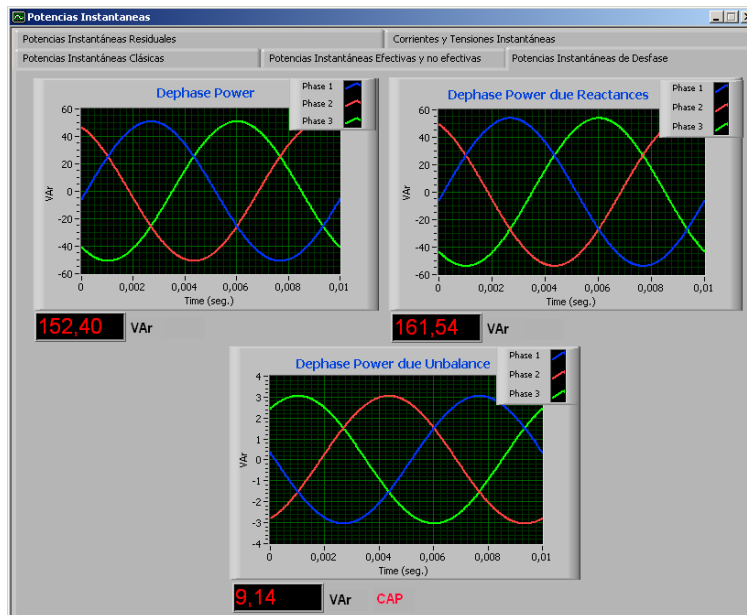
Potencias Instantaneas

Potencias Instantáneas Residuales
Corrientes y Tensiones Instantáneas
Potencias Instantáneas Clásicas
Potencias Instantáneas Efectivas y no efectivas
Potencias Instantáneas de Desfase

Dephase Power
Phase 1
Phase 2
Phase 3
60
40
20
0
-20
-40
-60
VAr
0
0,002
0,004
0,006
0,008
0,01
Time (seg.)
152,40
VAr

Dephase Power due Reactances
Phase 1
Phase 2
Phase 3
60
40
20
0
-20
-40
-60
VAr
0
0,002
0,004
0,006
0,008
0,01
Time (seg.)
161,54
VAr

Dephase Power due Unbalance
Phase 1
Phase 2
Phase 3
4
3
2
1
0
-1
-2
-3
-4
VAr
0
0,002
0,004
0,006
0,008
0,01
Time (seg.)
9,14
VAr
CAP